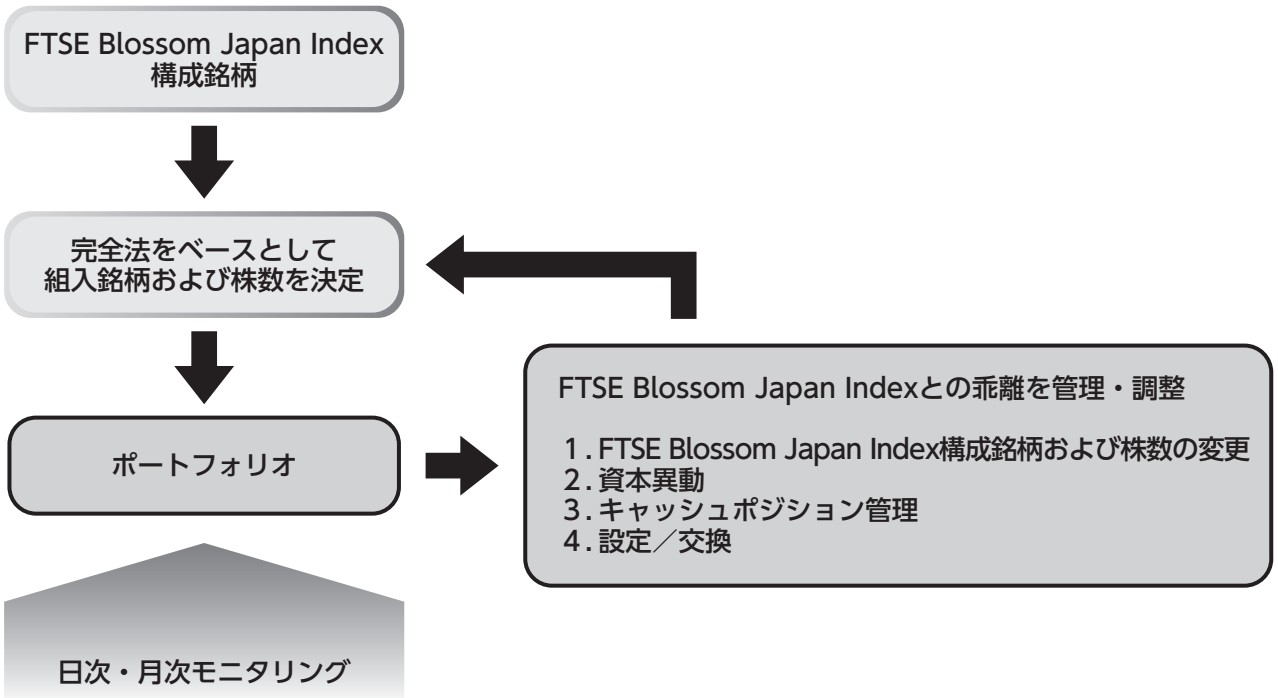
FTSE Blossom Japan Index
構成銘柄

完全法をベースとして
組入銘柄および株数を決定

ポートフォリオ

FTSE Blossom Japan Indexとの乖離を管理・調整

1. FTSE Blossom Japan Index構成銘柄および株数の変更
2. 資本異動
3. キャッシュポジション管理
4. 設定／交換

日次・月次モニタリング